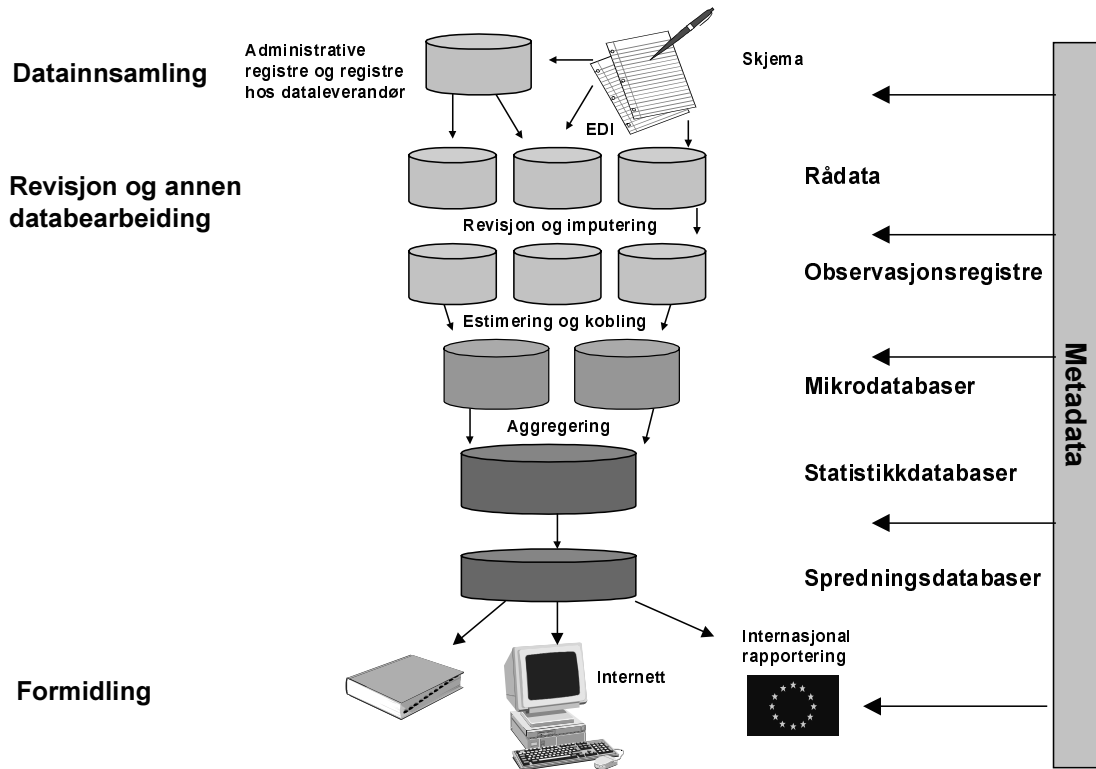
Datainnsamling

Administrative registre og registre hos dataleverandør

Skjema

EDI

Revisjon og annen databearbeiding

Rådata

Revisjon og imputering

Observasjonsregistre

Estimering og kobling

Mikrodatabaser

Aggregering

Statistikkdatabaser

Spredningsdatabaser

Metadata

Internasjonal rapportering

Internett

Formidling